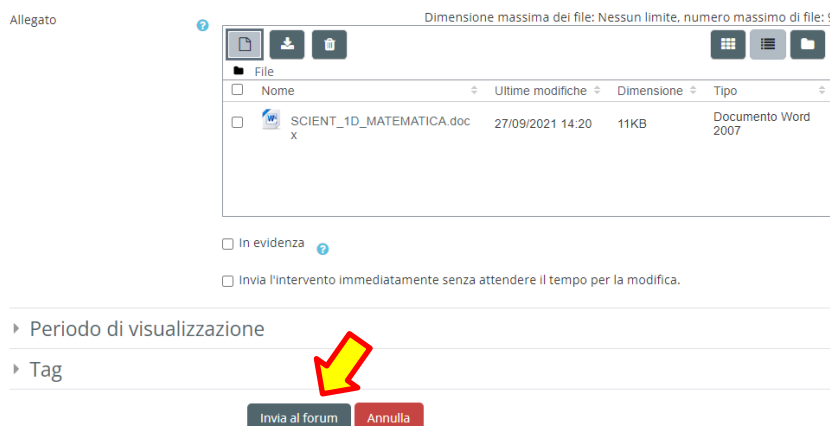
Allegato

Dimensione massima dei file: Nessun limite, numero massimo di file: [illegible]

File

| Nome | Ultime modifiche | Dimensione | Tipo |
|---|---|---|---|
| SCIENT_1D_MATEMATICA.docx | 27/09/2021 14:20 | 11KB | Documento Word 2007 |

In evidenza

Invia l'intervento immediatamente senza attendere il tempo per la modifica.

Periodo di visualizzazione

Tag

Invia al forum
Annulla